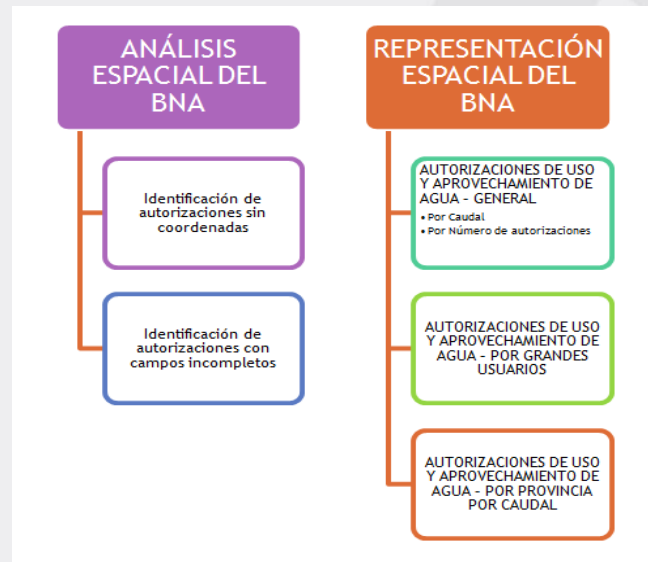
ANÁLISIS ESPACIAL DEL BNA

Identificación de autorizaciones sin coordenadas

Identificación de autorizaciones con campos incompletos

REPRESENTACIÓN ESPACIAL DEL BNA

AUTORIZACIONES DE USO Y APROVECHAMIENTO DE AGUA - GENERAL
• Por Caudal
• Por Número de autorizaciones

AUTORIZACIONES DE USO Y APROVECHAMIENTO DE AGUA - POR GRANDES USUARIOS

AUTORIZACIONES DE USO Y APROVECHAMIENTO DE AGUA - POR PROVINCIA POR CAUDAL